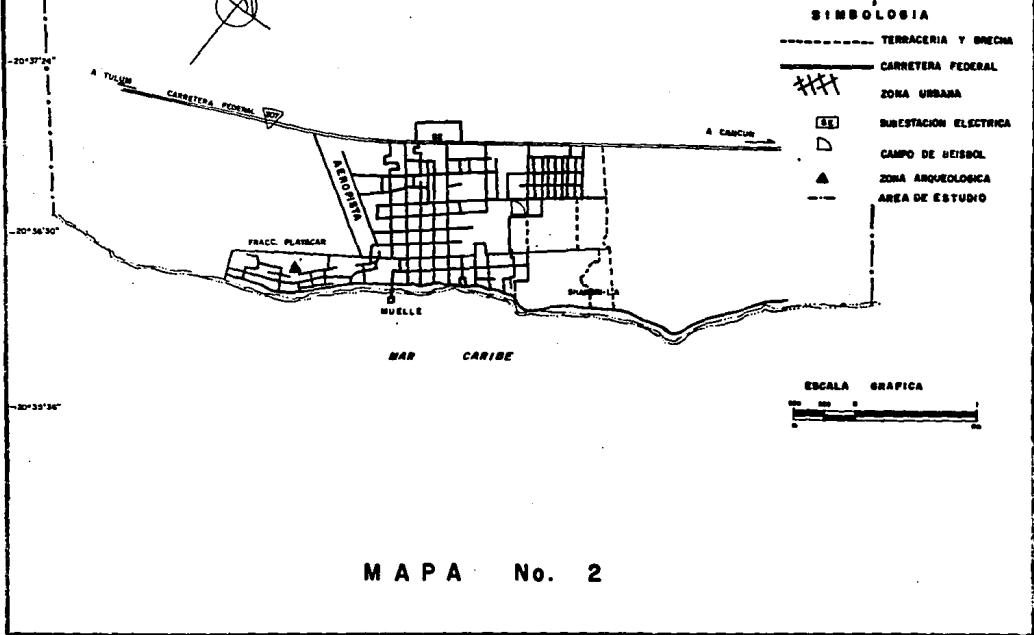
SIMBOLOGIA

TERRACERIA Y BRECHA

CARRETERA FEDERAL

ZONA URBANA

SE SUBESTACION ELECTRICA

CAMPO DE BEISBOL

ZONA ARQUEOLOGICA

AREA DE ESTUDIO

20°37'24"

A TULUM

CARRETERA FEDERAL 307

SE

A CANCUN

AEROPISTA

20°36'30"

FRACC. PLAYACAR

SHANGRI-LA

MUELLE

MAR CARIBE

20°35'36"

ESCALA GRAFICA

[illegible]

MAPA No. 2